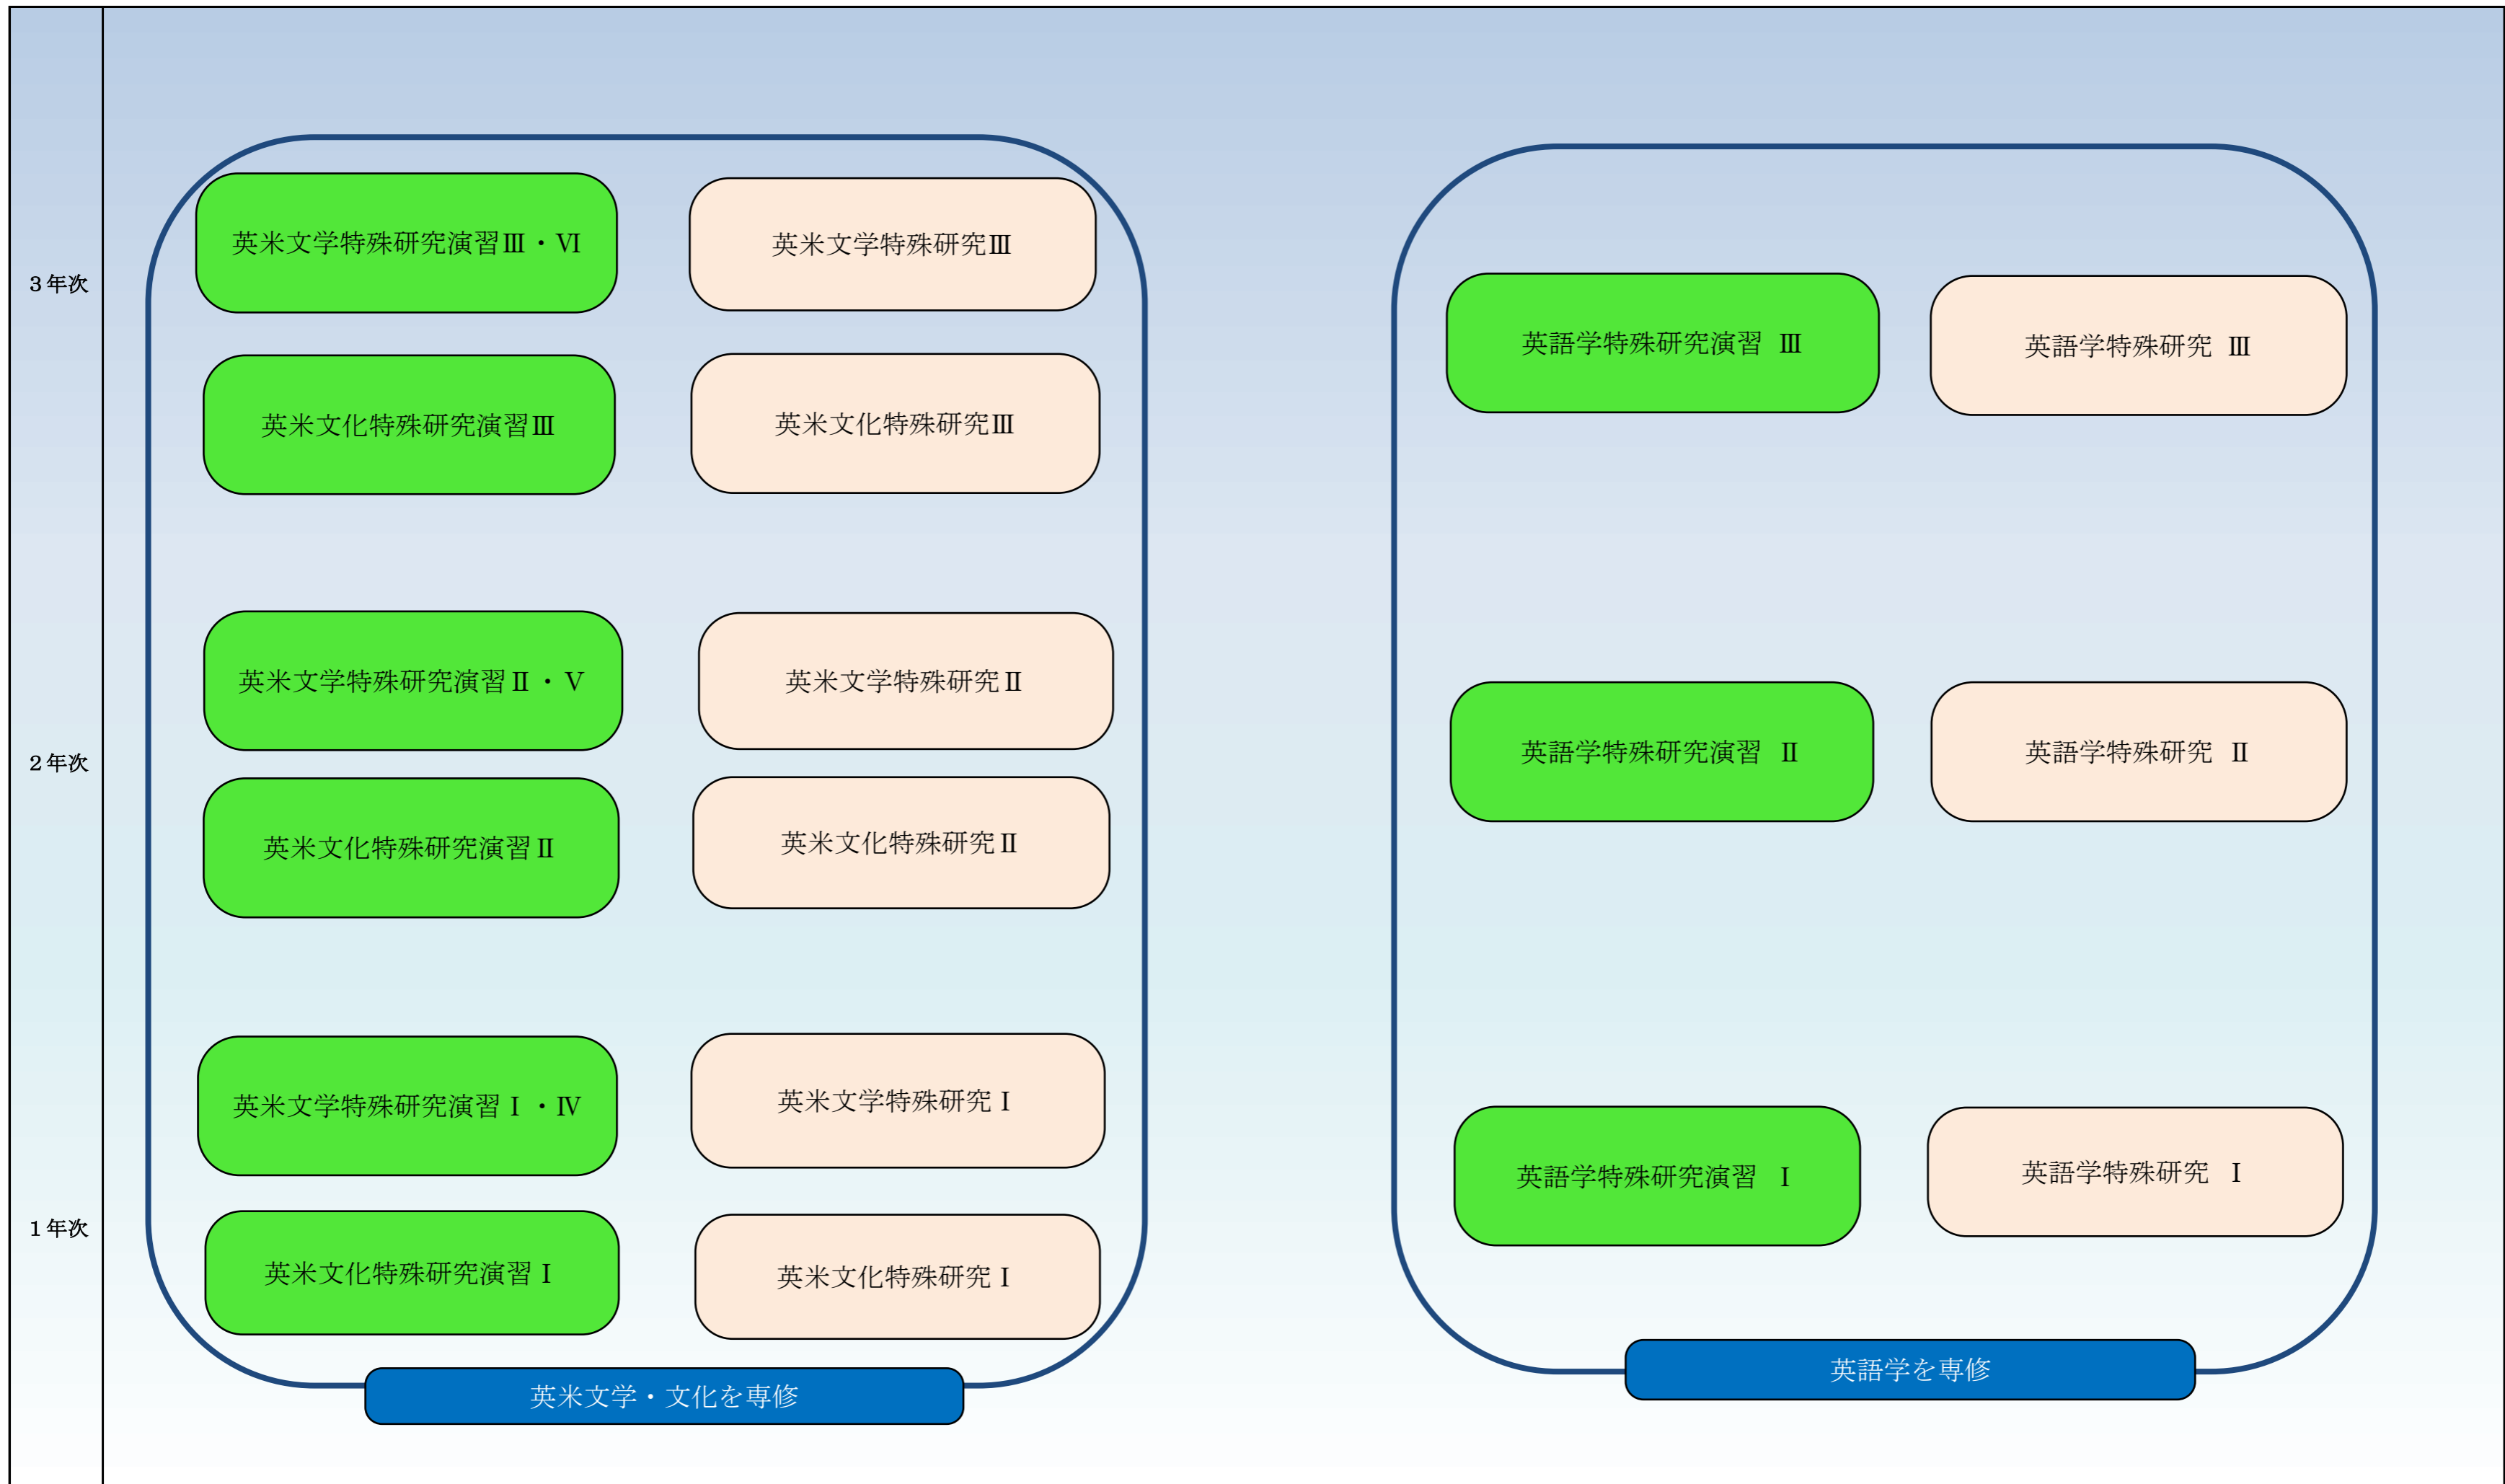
3年次

英米文学特殊研究演習Ⅲ・Ⅵ

英米文学特殊研究Ⅲ

英米文化特殊研究演習Ⅲ

英米文化特殊研究Ⅲ

2年次

英米文学特殊研究演習Ⅱ・Ⅴ

英米文学特殊研究Ⅱ

英米文化特殊研究演習Ⅱ

英米文化特殊研究Ⅱ

1年次

英米文学特殊研究演習Ⅰ・Ⅳ

英米文学特殊研究Ⅰ

英米文化特殊研究演習Ⅰ

英米文化特殊研究Ⅰ

英米文学・文化を専修

英語学特殊研究演習 Ⅲ

英語学特殊研究 Ⅲ

英語学特殊研究演習 Ⅱ

英語学特殊研究 Ⅱ

英語学特殊研究演習 Ⅰ

英語学特殊研究 Ⅰ

英語学を専修